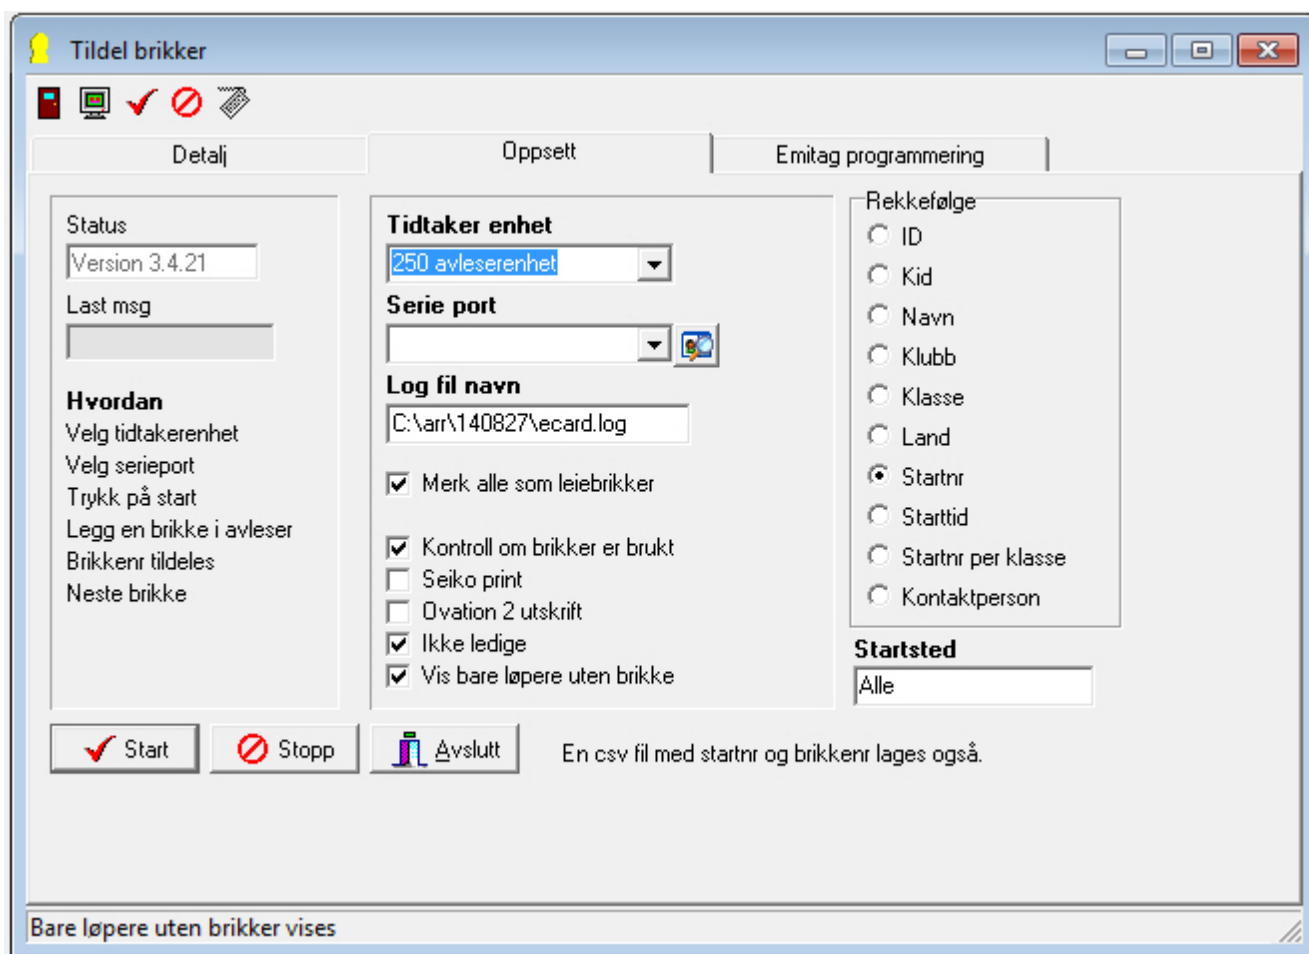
Tildel brikker

Detalj
Oppsett
Emitag programmering

Status
Version 3.4.21
Last msg

Hvordan
Velg tidtakerenhet
Velg serieport
Trykk på start
Legg en brikke i avleser
Brikkenr tildeles
Neste brikke

Tidtaker enhet
250 avleserenhet
Serie port
Log fil navn
C:\arr\140827\ecard.log
Merk alle som leiebrikker
Kontroll om brikker er brukt
Seiko print
Ovation 2 utskrift
Ikke ledige
Vis bare løpere uten brikke

Rekkefølge
ID
Kid
Navn
Klubb
Klasse
Land
Startnr
Starttid
Startnr per klasse
Kontaktperson

Startsted
Alle

Start
Stopp
Avslutt
En csv fil med startnr og brikkenr lages også.

Bare løpere uten brikker vises